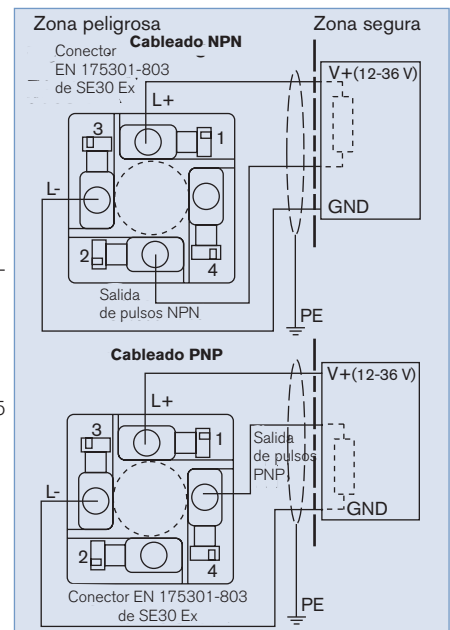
Zona peligrosa

Zona segura

Cableado NPN

Conector EN 175301-803 de SE30 Ex

L+

3

1

L-

V+(12-36 V)

GND

2

4

Salida de pulsos NPN

PE

Cableado PNP

V+(12-36 V)

L+

3

1

Salida de pulsos PNP

L-

GND

2

4

Conector EN 175301-803 de SE30 Ex

PE